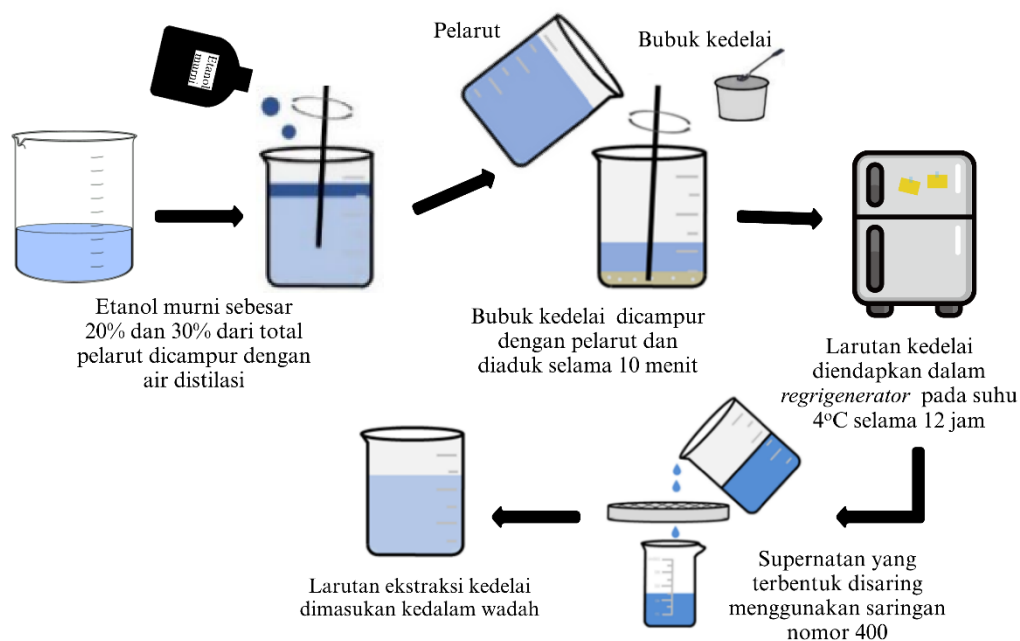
Etanol murni

Etanol murni sebesar 20% dan 30% dari total pelarut dicampur dengan air distilasi

Pelarut

Bubuk kedelai

Bubuk kedelai dicampur dengan pelarut dan diaduk selama 10 menit

Larutan kedelai diendapkan dalam *regrigenerator* pada suhu 4$^o$C selama 12 jam

Supernatan yang terbentuk disaring menggunakan saringan nomor 400

Larutan ekstraksi kedelai dimasukan kedalam wadah